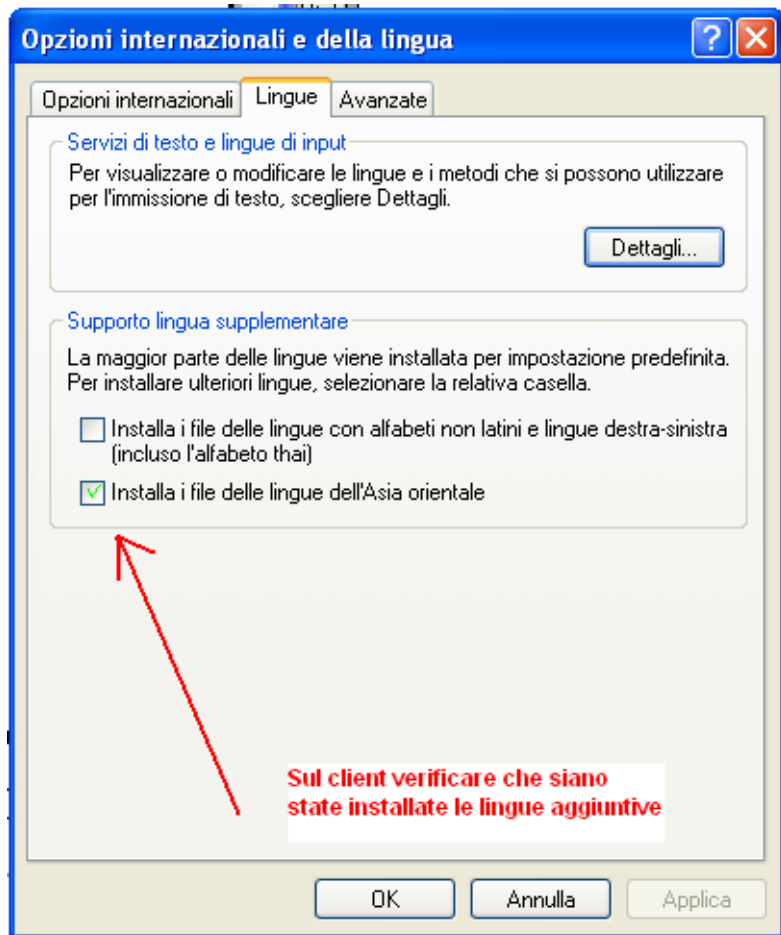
Opzioni internazionali e della lingua

Opzioni internazionali | Lingue | Avanzate

Servizi di testo e lingue di input

Per visualizzare o modificare le lingue e i metodi che si possono utilizzare per l'immissione di testo, scegliere Dettagli.

Dettagli...

Supporto lingua supplementare

La maggior parte delle lingue viene installata per impostazione predefinita. Per installare ulteriori lingue, selezionare la relativa casella.

Installa i file delle lingue con alfabeti non latini e lingue destra-sinistra (incluso l'alfabeto thai)

Installa i file delle lingue dell'Asia orientale

Sul client verificare che siano state installate le lingue aggiuntive

OK | Annulla | Applica